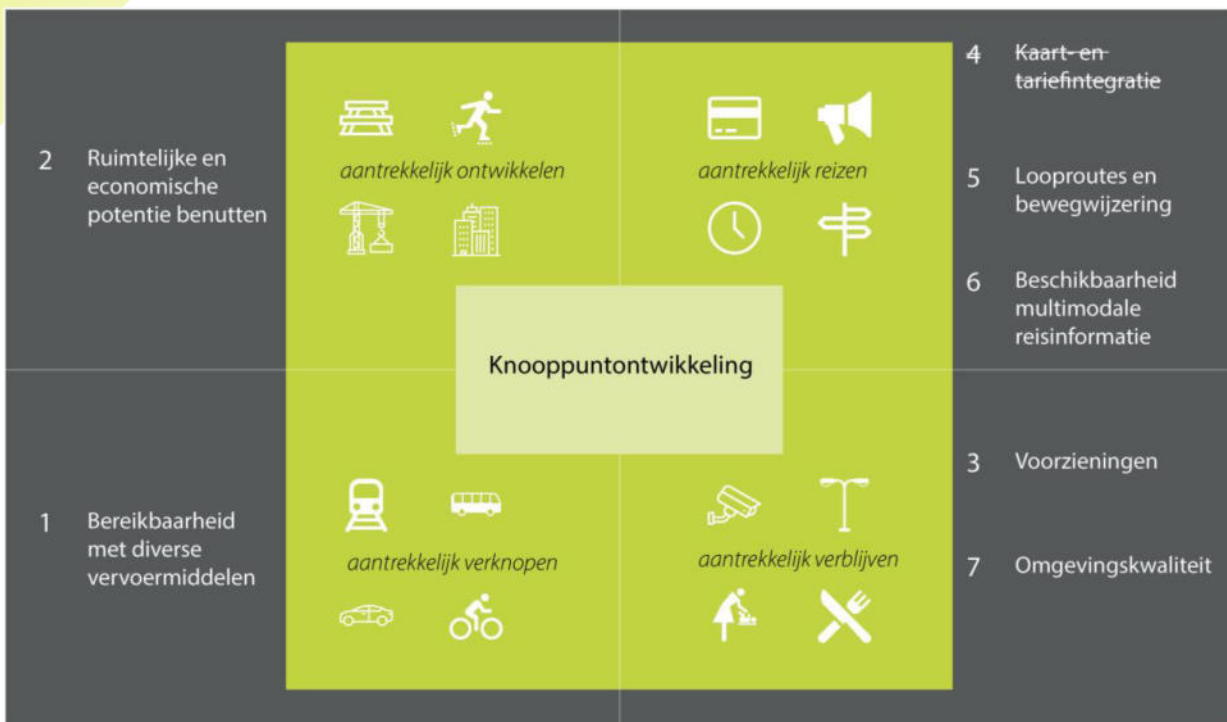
2 Ruimtelijke en economische potentie benutten

aantrekkelijk ontwikkelen

aantrekkelijk reizen

4 Kaart- en tariefintegratie

5 Looproutes en bewegwijzering

6 Beschikbaarheid multimodale reisinformatie

Knooppuntontwikkeling

3 Voorzieningen

1 Bereikbaarheid met diverse vervoermiddelen

aantrekkelijk verknopen

aantrekkelijk verblijven

7 Omgevingskwaliteit